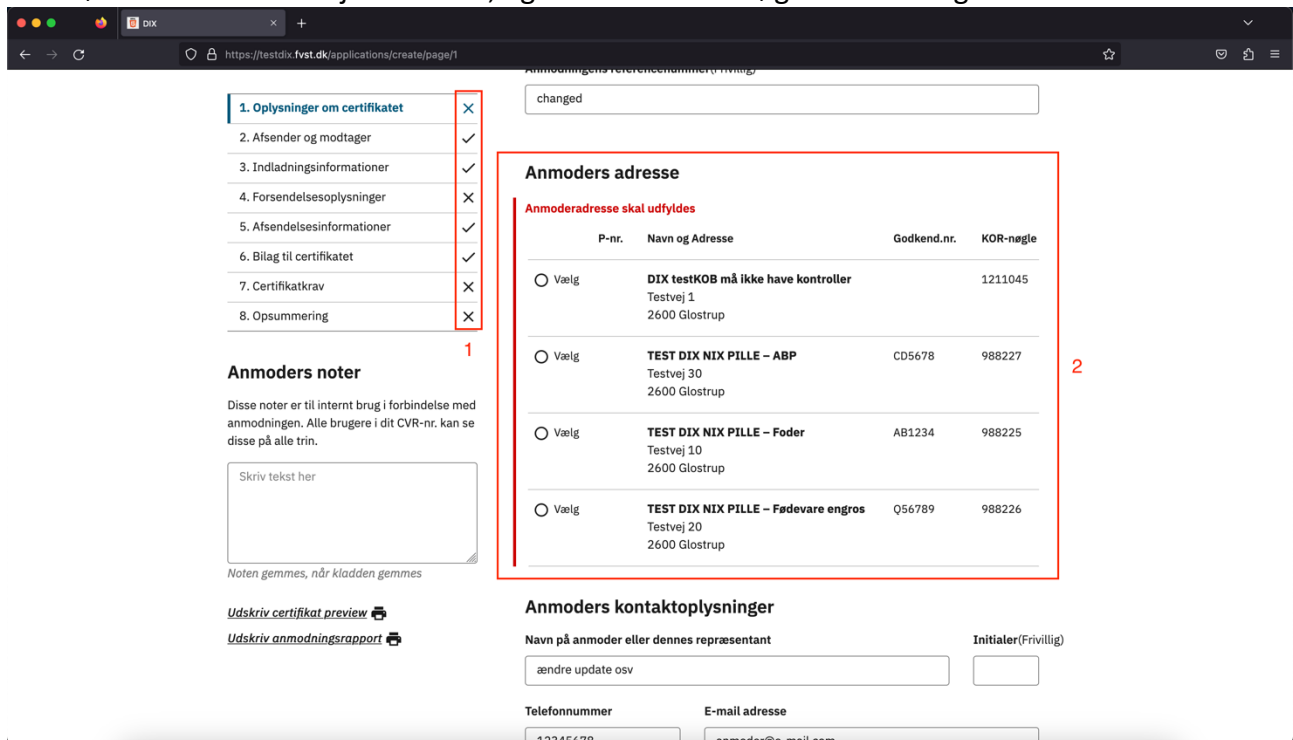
DIX

https://testdix.fvst.dk/applications/create/page/1

Anmodningens referencenummer(Frivillig)

changed

1. Oplysninger om certifikatet ×
2. Afsender og modtager ✓
3. Indladningsinformationer ✓
4. Forsendelsesoplysninger ×
5. Afsendelsesinformationer ✓
6. Bilag til certifikatet ✓
7. Certifikatkrav ×
8. Opsummering ×

1

Anmoders noter

Disse noter er til internt brug i forbindelse med anmodningen. Alle brugere i dit CVR-nr. kan se disse på alle trin.

Skriv tekst her

Noten gemmes, når kladden gemmes

Udskriv certifikat preview

Udskriv anmodningsrapport

Anmoders adresse

Anmoderadresse skal udfyldes

| | P-nr. | Navn og Adresse | Godkend.nr. | KOR-nøgle |
|---|---|---|---|---|
| Vælg | | DIX testKOB må ikke have kontroller Testvej 1 2600 Glostrup | | 1211045 |
| Vælg | | TEST DIX NIX PILLE – ABP Testvej 30 2600 Glostrup | CD5678 | 988227 |
| Vælg | | TEST DIX NIX PILLE – Foder Testvej 10 2600 Glostrup | AB1234 | 988225 |
| Vælg | | TEST DIX NIX PILLE – Fødevare engros Testvej 20 2600 Glostrup | Q56789 | 988226 |

2

Anmoders kontaktoplysninger

Navn på anmoder eller dennes repræsentant

Initialer(Frivillig)

ændre update osv

Telefonnummer

E-mail adresse

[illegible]

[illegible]